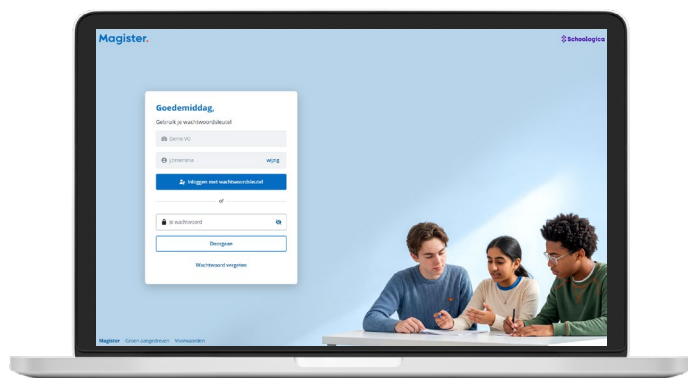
Magister.

Schoologica

Goedemiddag,

Gebruik je wachtwoordsleutel

Demo VO

j.ivnaamme

wijzig

Inloggen met wachtwoordsleutel

of

je wachtwoord

Doorgaan

Wachtwoord vergeten

Magister Geen zorgenbreen Voorwaarden